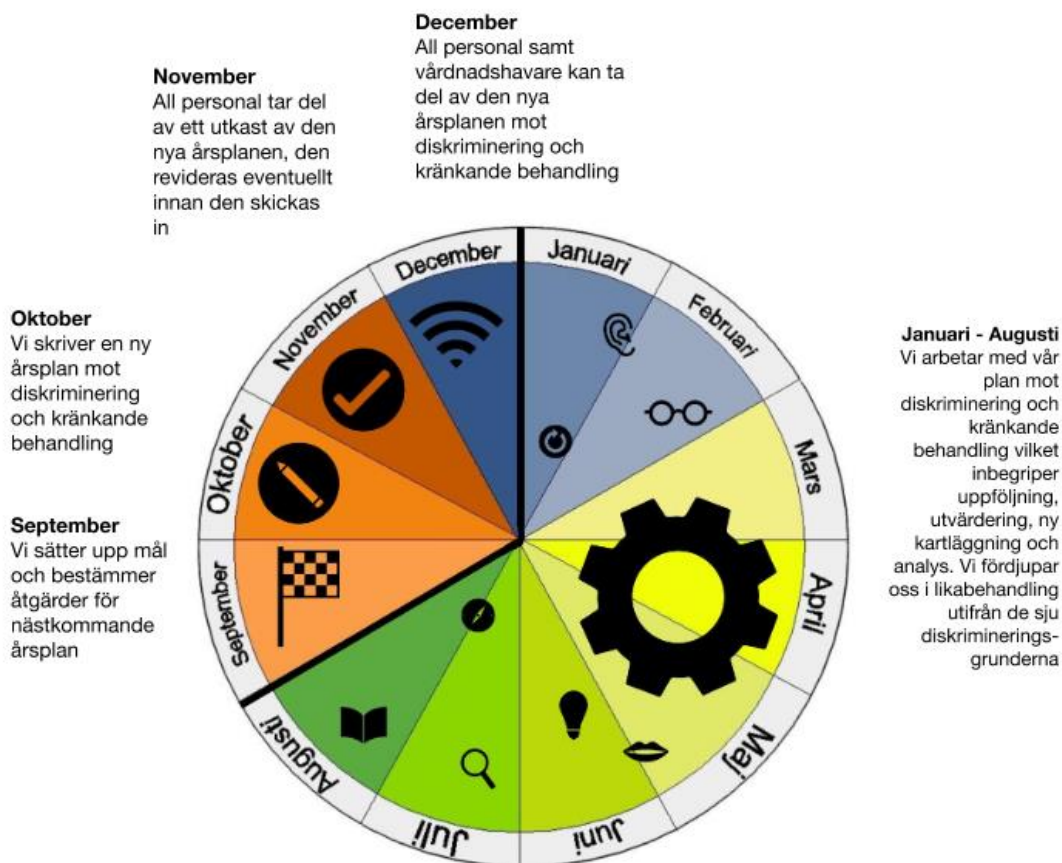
December
All personal samt vårdnadshavare kan ta del av den nya årsplanen mot diskriminering och kränkande behandling

November
All personal tar del av ett utkast av den nya årsplanen, den revideras eventuellt innan den skickas in

Oktober
Vi skriver en ny årsplan mot diskriminering och kränkande behandling

September
Vi sätter upp mål och bestämmer åtgärder för nästkommande årsplan

Januari - Augusti
Vi arbetar med vår plan mot diskriminering och kränkande behandling vilket inbegriper uppföljning, utvärdering, ny kartläggning och analys. Vi fördjupar oss i likabehandling utifrån de sju diskrimineringsgrunderna

December
Januari
Februari
Mars
April
Maj
Juni
Juli
Augusti
September
Oktober
November